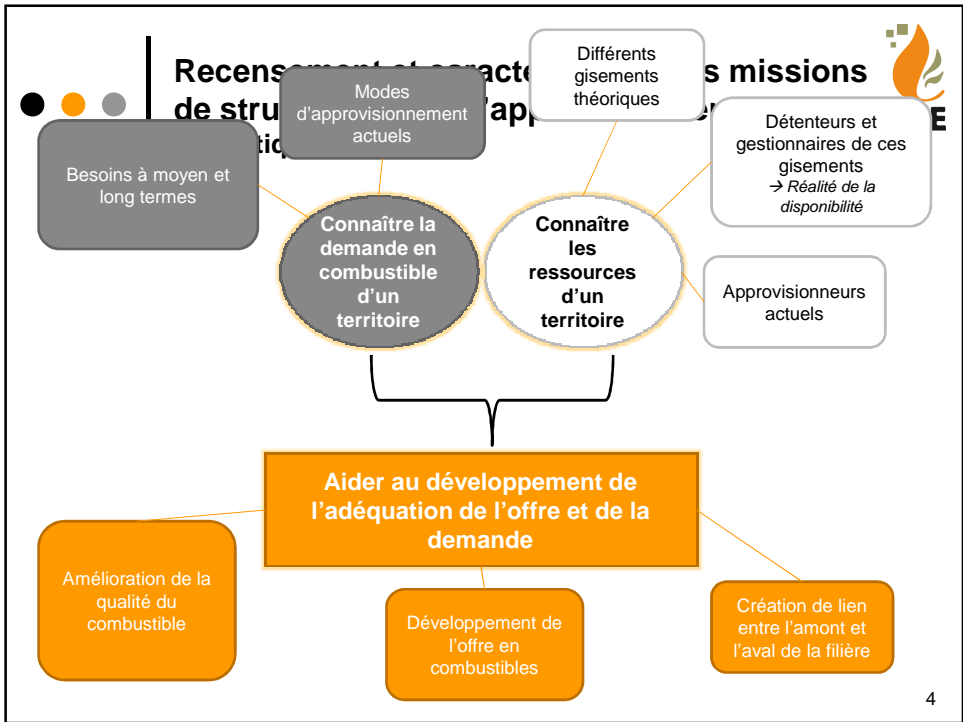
Recensement et caracte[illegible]s missions de stru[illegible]'app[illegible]E
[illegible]ti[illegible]

Modes d'approvisionnement actuels

Différents gisements théoriques

Besoins à moyen et long termes

Détenteurs et gestionnaires de ces gisements
→ Réalité de la disponibilité

Connaître la demande en combustible d'un territoire

Connaître les ressources d'un territoire

Approvisionneurs actuels

Aider au développement de l'adéquation de l'offre et de la demande

Amélioration de la qualité du combustible

Développement de l'offre en combustibles

Création de lien entre l'amont et l'aval de la filière

4